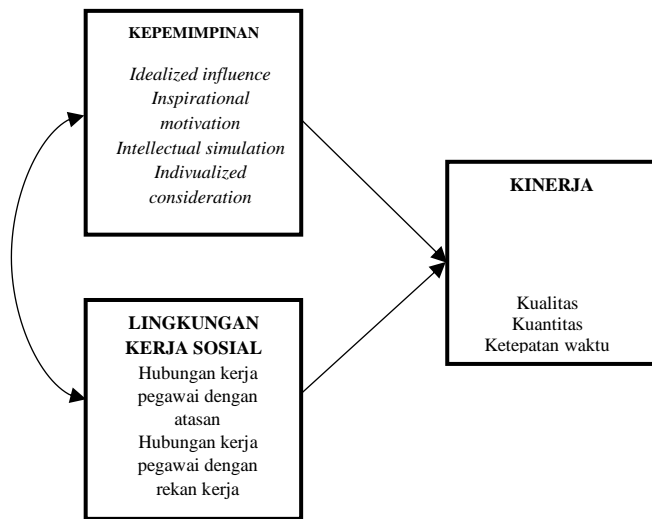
KEPEMIMPINAN

*Idealized influence*
*Inspirational motivation*
*Intellectual simulation*
*Indivualized consideration*

LINGKUNGAN KERJA SOSIAL

Hubungan kerja pegawai dengan atasan
Hubungan kerja pegawai dengan rekan kerja

KINERJA

Kualitas
Kuantitas
Ketepatan waktu